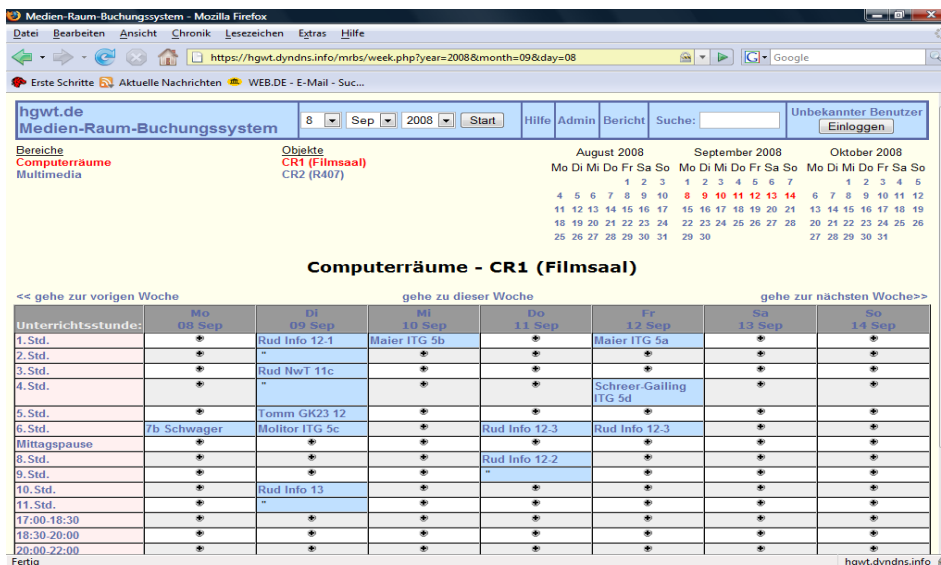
Medien-Raum-Buchungssystem - Mozilla Firefox

Datei Bearbeiten Ansicht Chronik Lesezeichen Extras Hilfe

https://hgwt.dyndns.info/mrbs/week.php?year=2008&month=09&day=08

Google

Erste Schritte Aktuelle Nachrichten WEB.DE - E-Mail - Suc...

hgwt.de
Medien-Raum-Buchungssystem

8 Sep 2008 Start

Hilfe Admin Bericht Suche:

Unbekannter Benutzer
Einloggen

Bereiche
Computerräume
Multimedia

Objekte
CR1 (Filmsaal)
CR2 (R407)

August 2008
Mo Di Mi Do Fr Sa So
1 2 3
4 5 6 7 8 9 10
11 12 13 14 15 16 17
18 19 20 21 22 23 24
25 26 27 28 29 30 31

September 2008
Mo Di Mi Do Fr Sa So
1 2 3 4 5 6 7
8 9 10 11 12 13 14
15 16 17 18 19 20 21
22 23 24 25 26 27 28
29 30

Oktober 2008
Mo Di Mi Do Fr Sa So
1 2 3 4 5
6 7 8 9 10 11 12
13 14 15 16 17 18 19
20 21 22 23 24 25 26
27 28 29 30 31

Computerräume - CR1 (Filmsaal)

<< gehe zur vorigen Woche

gehe zu dieser Woche

gehe zur nächsten Woche>>

| Unterrichtsstunde: | Mo 08 Sep | Di 09 Sep | Mi 10 Sep | Do 11 Sep | Fr 12 Sep | Sa 13 Sep | So 14 Sep |
|---|---|---|---|---|---|---|---|
| 1.Std. | * | Rud Info 12-1 | Maier ITG 5b | * | Maier ITG 5a | * | * |
| 2.Std. | * | " | * | * | * | * | * |
| 3.Std. | * | Rud NwT 11c | * | * | * | * | * |
| 4.Std. | * | " | * | * | Schreer-Gailing ITG 5d | * | * |
| 5.Std. | * | Tomm GK23 12 | * | * | * | * | * |
| 6.Std. | 7b Schwager | Molitor ITG 5c | * | Rud Info 12-3 | Rud Info 12-3 | * | * |
| Mittagspause | * | * | * | * | * | * | * |
| 8.Std. | * | * | * | Rud Info 12-2 | * | * | * |
| 9.Std. | * | * | * | " | * | * | * |
| 10.Std. | * | Rud Info 13 | * | * | * | * | * |
| 11.Std. | * | " | * | * | * | * | * |
| 17:00-18:30 | * | * | * | * | * | * | * |
| 18:30-20:00 | * | * | * | * | * | * | * |
| 20:00-22:00 | * | * | * | * | * | * | * |

Fertig

hgwt.dyndns.info